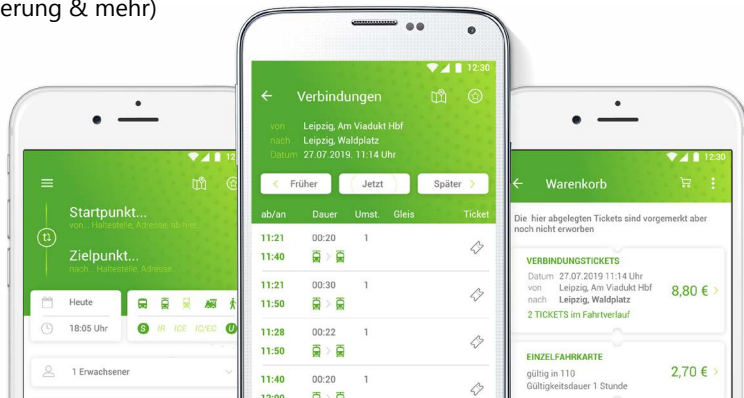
erung & mehr)

12:

Startpunkt...
von... Haltestelle, Adresse, ab hier

Zielpunkt...
nach... Haltestelle, Adresse

Heute
18:05 Uhr

S IR ICE IC/EC U

1 Erwachsener

12:30
Verbindungen
von Leipzig, Am Viadukt Hbf
nach Leipzig, Waldplatz
Datum 27.07.2019, 11:14 Uhr

< Früher
Jetzt
Später >

| ab/an | Dauer | Umst. | Gleis | Ticket |
|---|---|---|---|---|
| 11:21 11:40 | 00:20 | 1 | | |
| 11:21 11:50 | 00:30 | 1 | | |
| 11:28 11:50 | 00:22 | 1 | | |
| 11:40 12:00 | 00:20 | 1 | | |

12:30
Warenkorb
Die hier abgelegten Tickets sind vorgemerkt aber noch nicht erworben

VERBINDUNGSTICKETS
Datum 27.07.2019 11:14 Uhr
von Leipzig, Am Viadukt Hbf
nach Leipzig, Waldplatz
8,80 € >
2 TICKETS im Fahrtverlauf

EINZELFAHRKARTE
gültig in 110
Gültigkeitsdauer 1 Stunde
2,70 € >